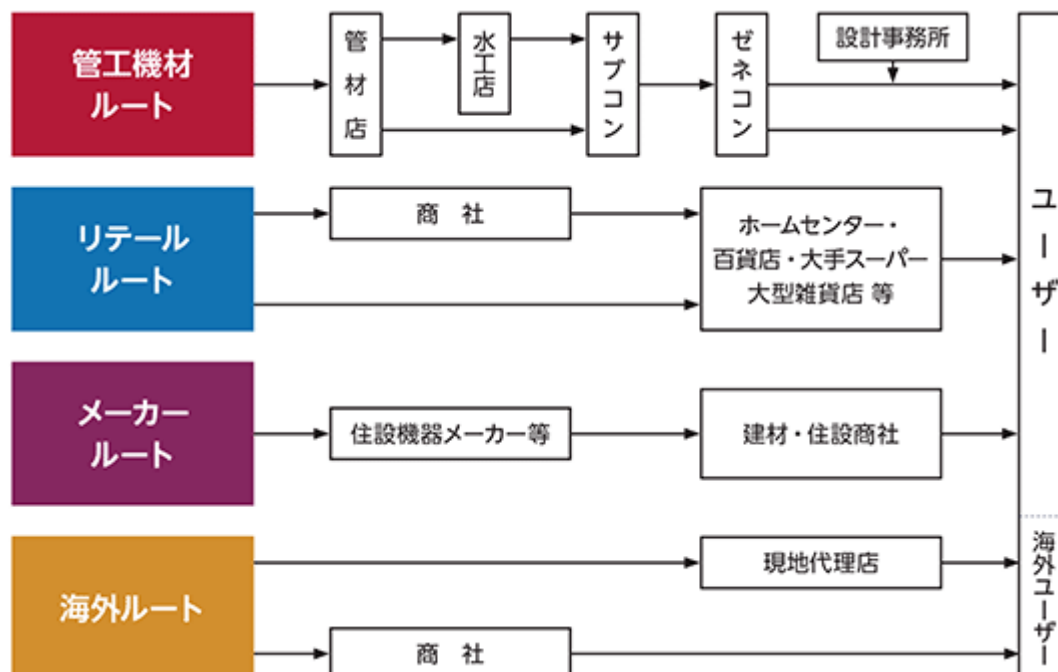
管工機材
ルート

管
材
店

水
工
店

サ
ブ
コ
ン

ゼ
ネ
コ
ン

設計事務所

リテール
ルート

商　社

ホームセンター・
百貨店・大手スーパー
大型雑貨店 等

メーカー
ルート

住設機器メーカー等

建材・住設商社

ユ
ー
ザ
ー

海外ルート

現地代理店

商　社

海
外
ユ
ー
ザ
ー